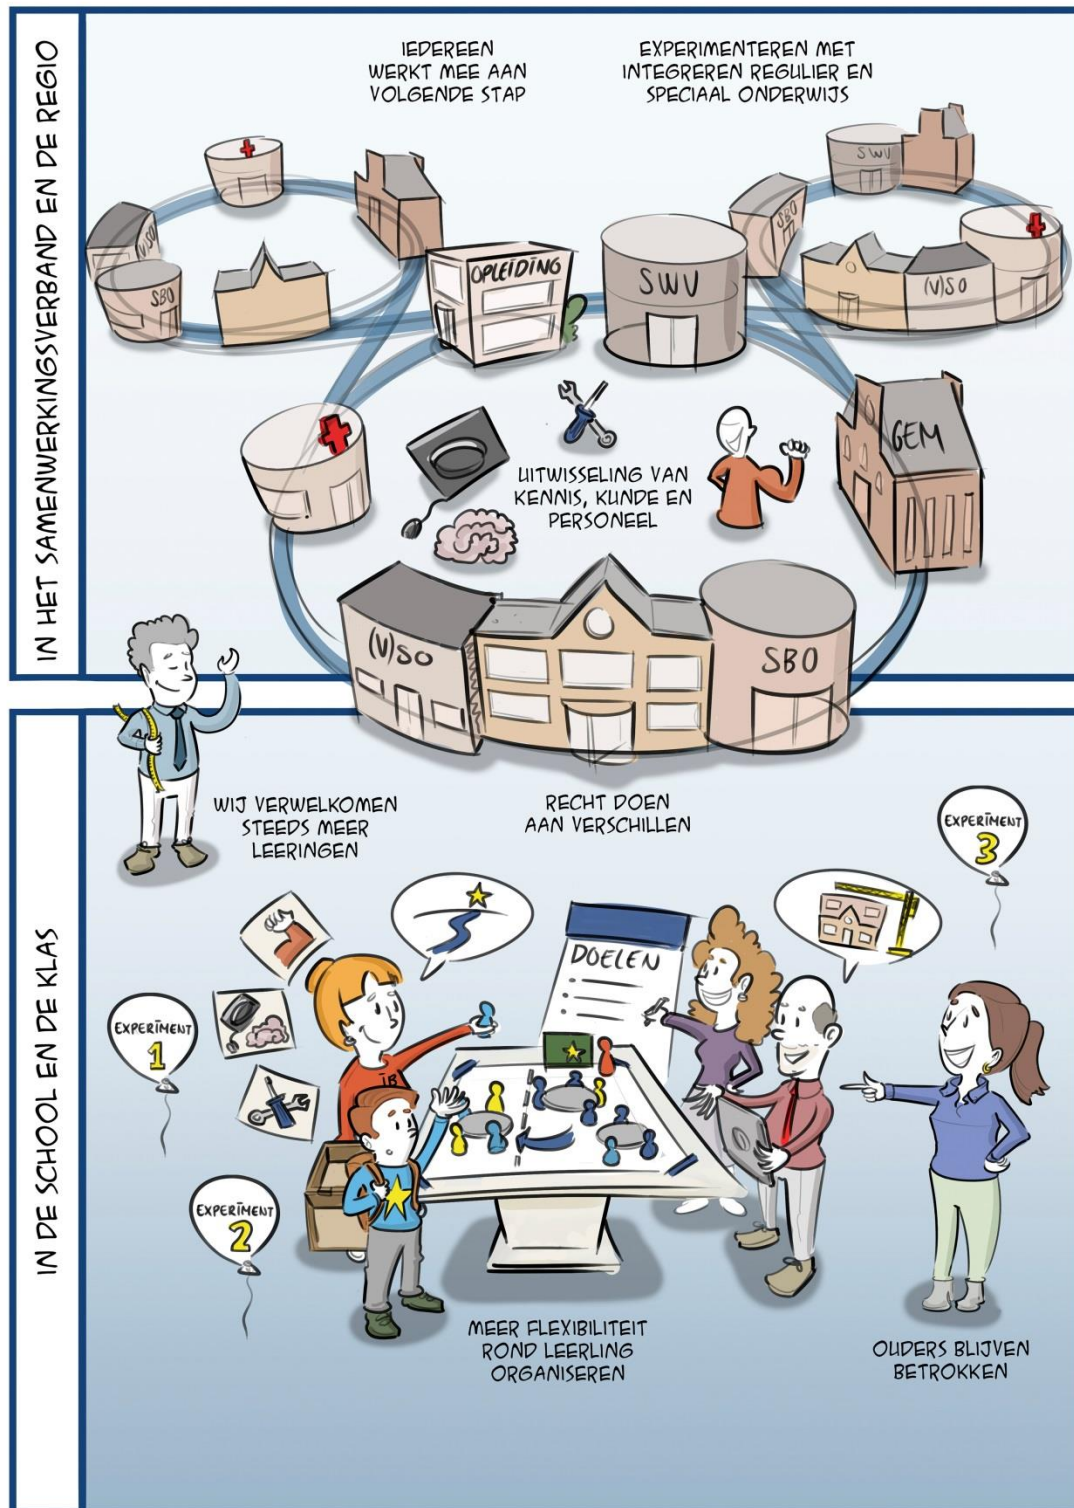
IN HET SAMENWERKINGSVERBAND EN DE REGIO

IEDEREEN WERKT MEE AAN VOLGENDE STAP

EXPERIMENTEREN MET INTEGREREN REGULIER EN SPECIAAL ONDERWIJS

(V)SO

SBO

OPLEIDING

SWV

SWV

SBO

(V)SO

UITWISSELING VAN KENNIS, KUNDE EN PERSONEEL

GEM

(V)SO

SBO

IN DE SCHOOL EN DE KLAS

WIJ VERWELKOMEN STEEDS MEER LEERINGEN

RECHT DOEN AAN VERSCHILLEN

EXPERIMENT 3

DOELEN

EXPERIMENT 1

IB

EXPERIMENT 2

MEER FLEXIBILITEIT ROND LEERLING ORGANISEREN

OUDERS BLIJVEN BETROKKEN